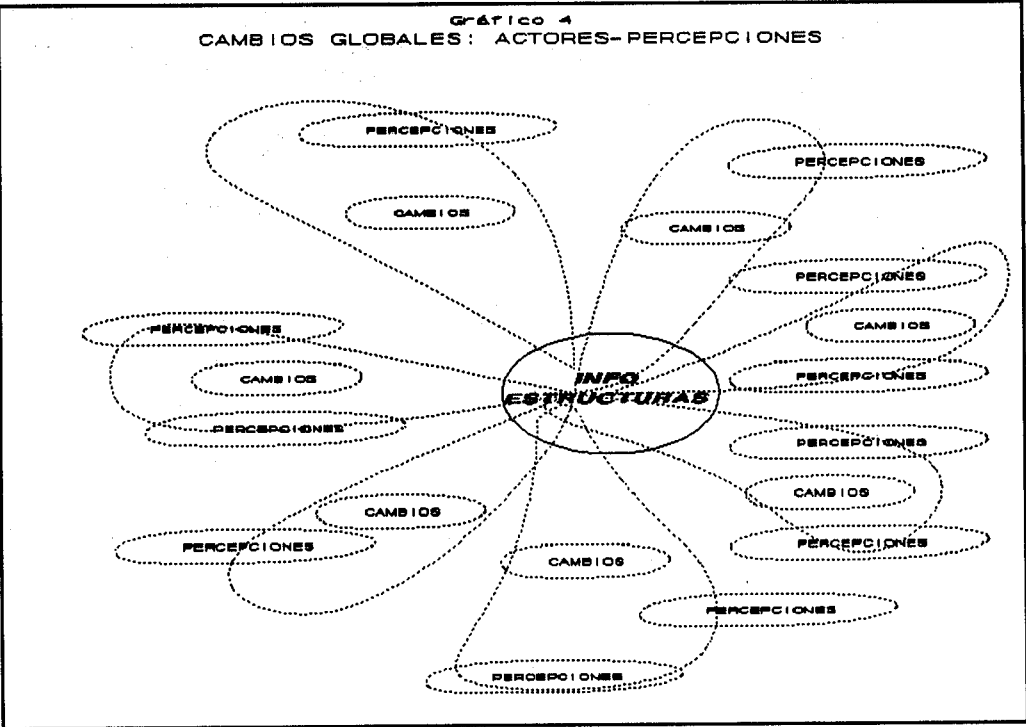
Gráfico 4
CAMBIOS GLOBALES: ACTORES-PERCEPCIONES

PERCEPCIONES

CAMBIOS

PERCEPCIONES

CAMBIOS

PERCEPCIONES

CAMBIOS

PERCEPCIONES

CAMBIOS

INFO
ESTRUCTURAS

PERCEPCIONES

PERCEPCIONES

PERCEPCIONES

CAMBIOS

CAMBIOS

PERCEPCIONES

PERCEPCIONES

CAMBIOS

PERCEPCIONES

PERCEPCIONES